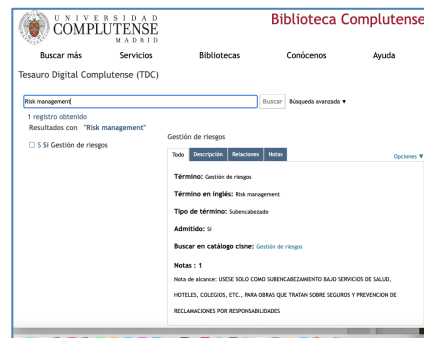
UNIVERSIDAD COMPLUTENSE MADRID

Biblioteca Complutense

Buscar más Servicios Bibliotecas Conócenos Ayuda

Tesauro Digital Complutense (TDC)

Risk management

Buscar Búsqueda avanzada ▼

1 registro obtenido
Resultados con "Risk management"

☐ S SI Gestión de riesgos

Gestión de riesgos

Todo Descripción Relaciones Notas

Opciones ▼

Término: Gestión de riesgos

Término en inglés: Risk management

Tipo de término: Subencabezado

Admitido: Si

Buscar en catálogo cisne: Gestión de riesgos

Notas : 1

Nota de alcance: USESE SOLO COMO SUBENCABEZAMIENTO BAJO SERVICIOS DE SALUD, HOTELES, COLEGIOS, ETC., PARA OBRAS QUE TRATAN SOBRE SEGUROS Y PREVENCION DE RECLAMACIONES POR RESPONSABILIDADES